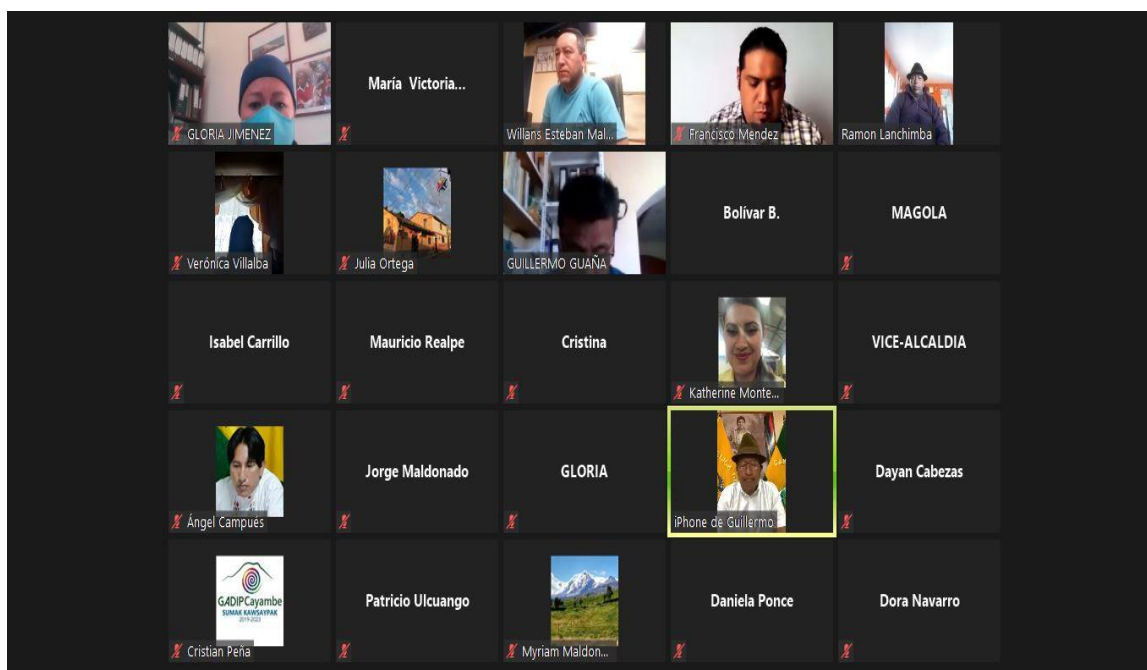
GLORIA JIMENEZ

María Victoria...

Willans Esteban Mal...

Francisco Mendez

Ramon Lanchimba

Verónica Villalba

Julia Ortega

GUILLERMO GUAÑA

Bolívar B.

MAGOLA

Isabel Carrillo

Mauricio Realpe

Cristina

Katherine Monte...

VICE-ALCALDIA

Ángel Campués

Jorge Maldonado

GLORIA

iPhone de Guillermo

Dayan Cabezas

GADIPCayambe
SUMAK KAWSAYPAK
2019-2023

Cristian Peña

Patricio Ulcuango

Myriam Maldon...

Daniela Ponce

Dora Navarro